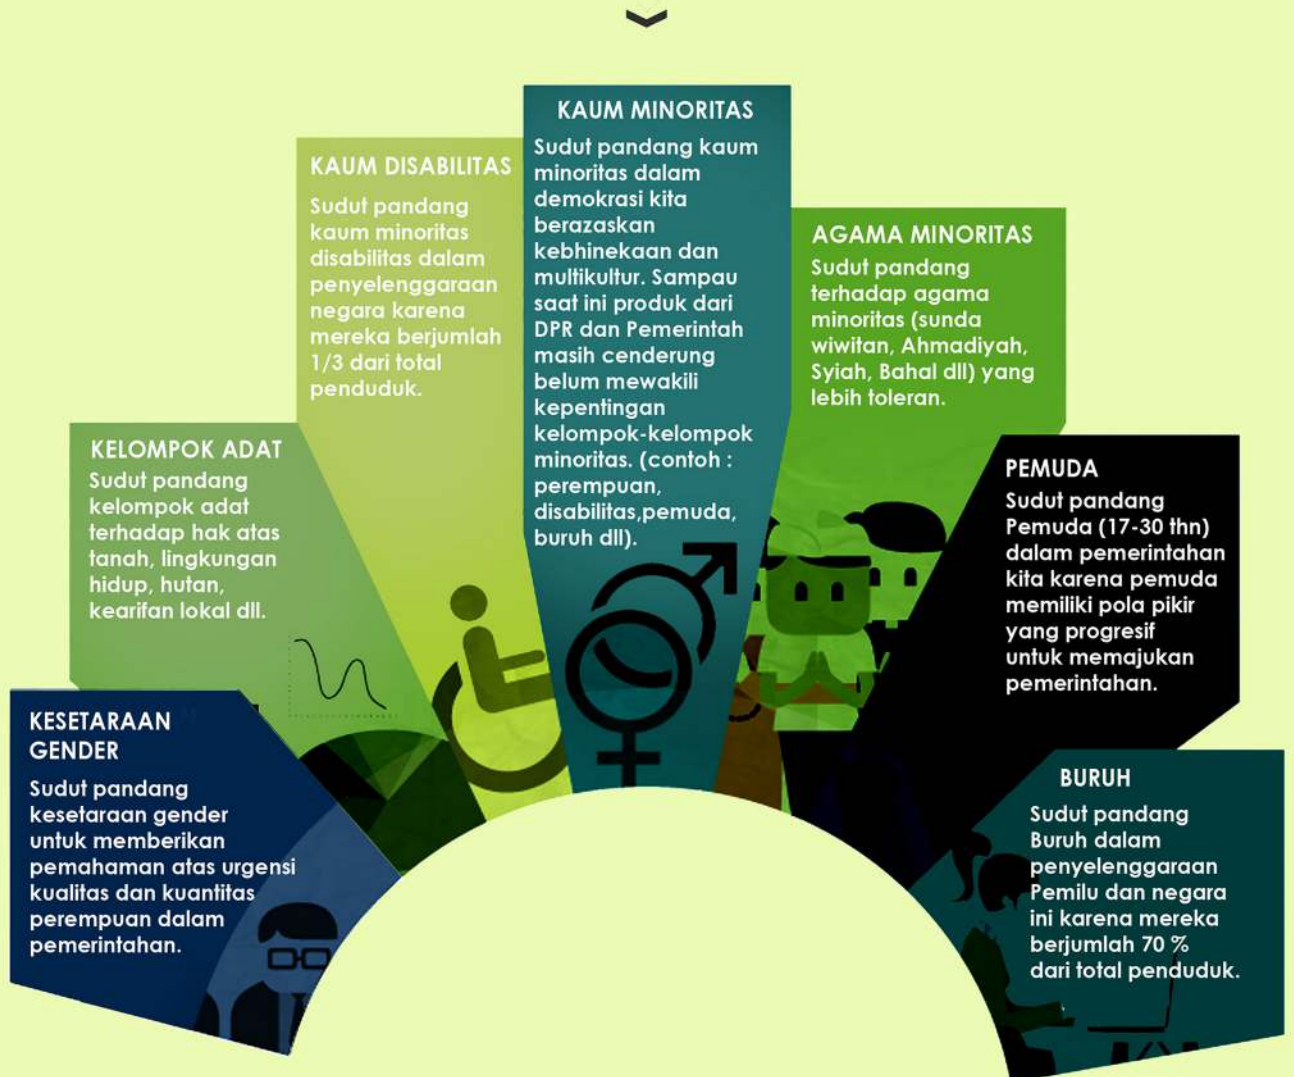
KAUM MINORITAS
Sudut pandang kaum minoritas dalam demokrasi kita berazaskan kebhinekaan dan multikultur. Sampau saat ini produk dari DPR dan Pemerintah masih cenderung belum mewakili kepentingan kelompok-kelompok minoritas. (contoh : perempuan, disabilitas,pemuda, buruh dll).

KAUM DISABILITAS
Sudut pandang kaum minoritas disabilitas dalam penyelenggaraan negara karena mereka berjumlah 1/3 dari total penduduk.

AGAMA MINORITAS
Sudut pandang terhadap agama minoritas (sunda wiwitan, Ahmadiyah, Syiah, Bahai dll) yang lebih toleran.

KELOMPOK ADAT
Sudut pandang kelompok adat terhadap hak atas tanah, lingkungan hidup, hutan, kearifan lokal dll.

PEMUDA
Sudut pandang Pemuda (17-30 thn) dalam pemerintahan kita karena pemuda memiliki pola pikir yang progresif untuk memajukan pemerintahan.

KESETARAAN GENDER
Sudut pandang kesetaraan gender untuk memberikan pemahaman atas urgensi kualitas dan kuantitas perempuan dalam pemerintahan.

BURUH
Sudut pandang Buruh dalam penyelenggaraan Pemilu dan negara ini karena mereka berjumlah 70 % dari total penduduk.